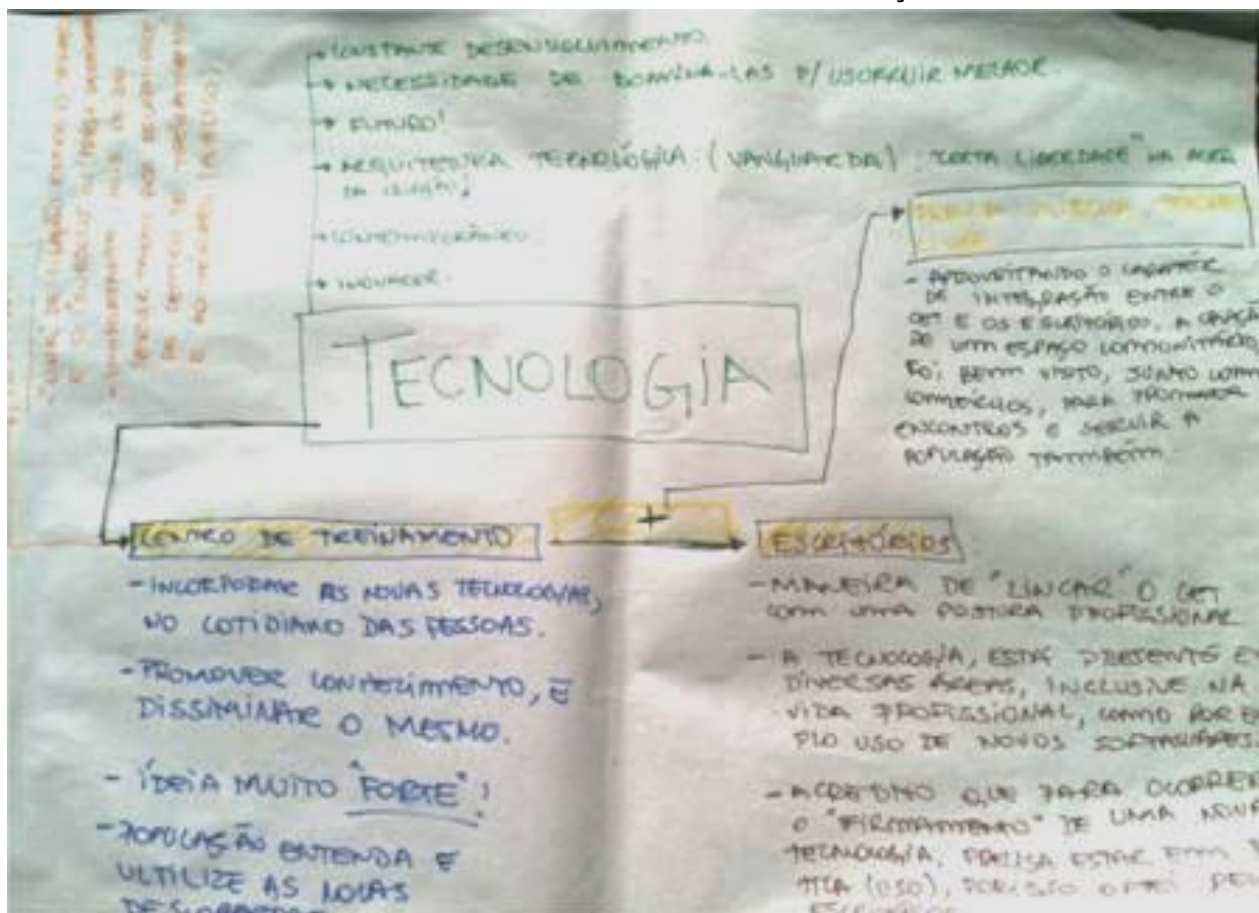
→ CONSTANTE DESENVOLVIMENTO.
→ NECESSIDADE DE DOMINÁ-LAS P/ USUFRUIR MELHOR.
→ FUTURO!
→ ARQUITETURA TECNOLÓGICA (VANGUARDA): "CERTA LIBERDADE" NA HORA DA CRIAÇÃO!
→ CONTEMPORÂNEO.
→ INOVADOR.

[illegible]

TECNOLOGIA

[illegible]

- APROVEITANDO O CARÁTER DE INTEGRAÇÃO ENTRE O CET E OS ESCRITÓRIOS, A CRIAÇÃO DE UM ESPAÇO COMUNITÁRIO FOI BEM VISTO, JUNTO COM COMÉRCIOS, PARA PROMOVER ENCONTROS E SERVIR A POPULAÇÃO TAMBÉM.

CENTRO DE TREINAMENTO
+
ESCRITÓRIOS

- INCORPORAR AS NOVAS TECNOLOGIAS NO COTIDIANO DAS PESSOAS.
- PROMOVER CONHECIMENTO, E DISSEMINAR O MESMO.
- IDEIA MUITO "FORTE"!
- POPULAÇÃO ENTENDA E ULTILIZE AS NOVAS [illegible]

- MANEIRA DE "LINCAR" O CET COM UMA POSTURA PROFISSIONAL.
- A TECNOLOGIA, ESTÁ PRESENTE EM DIVERSAS ÁREAS, INCLUSIVE NA VIDA PROFISSIONAL, COMO POR EXEMPLO USO DE NOVOS SOFTWARES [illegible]
- ACREDITO QUE PARA OCORRER O "FIRMAMENTO" DE UMA NOVA TECNOLOGIA, PRECISA ESTAR EM PRÁTICA (USO), POR ISSO O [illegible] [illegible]